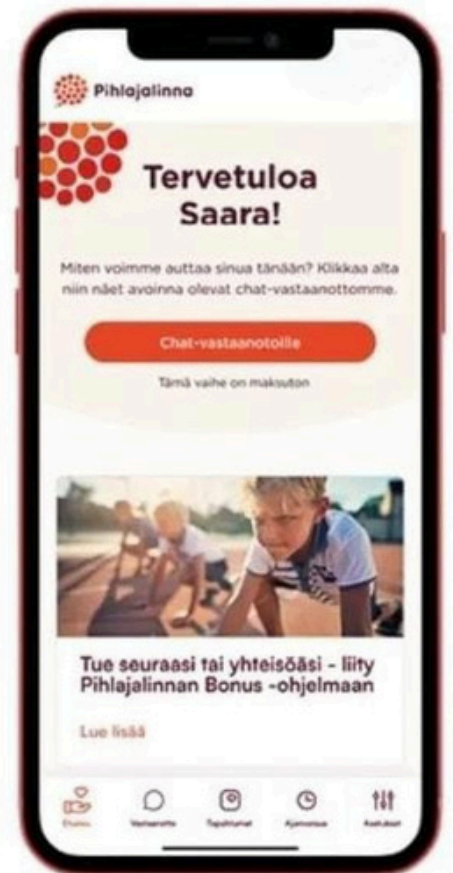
Pihlajalinna

Tervetuloa Saara!

Miten voimme auttaa sinua tänään? Klikkaa alta niin näet avoinna olevat chat-vastaanottomme.

Chat-vastaanotoille

Tämä vaihe on maksuton

Tue seuraasi tai yhteisöäsi - liity Pihlajalinnan Bonus -ohjelmaan

Lue lisää

Etusivu Viestit Tapahtumat Ajanvaraus Asetukset